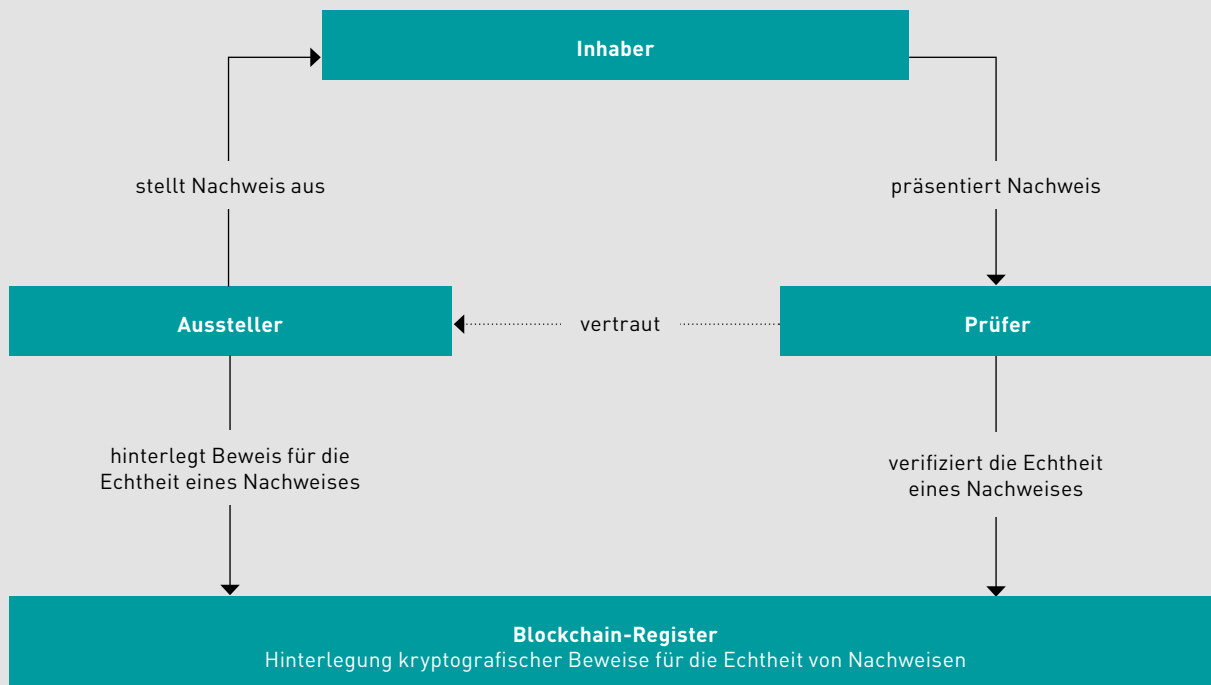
Inhaber

stellt Nachweis aus

präsentiert Nachweis

Aussteller

vertraut

Prüfer

hinterlegt Beweis für die Echtheit eines Nachweises

verifiziert die Echtheit eines Nachweises

Blockchain-Register
Hinterlegung kryptografischer Beweise für die Echtheit von Nachweisen